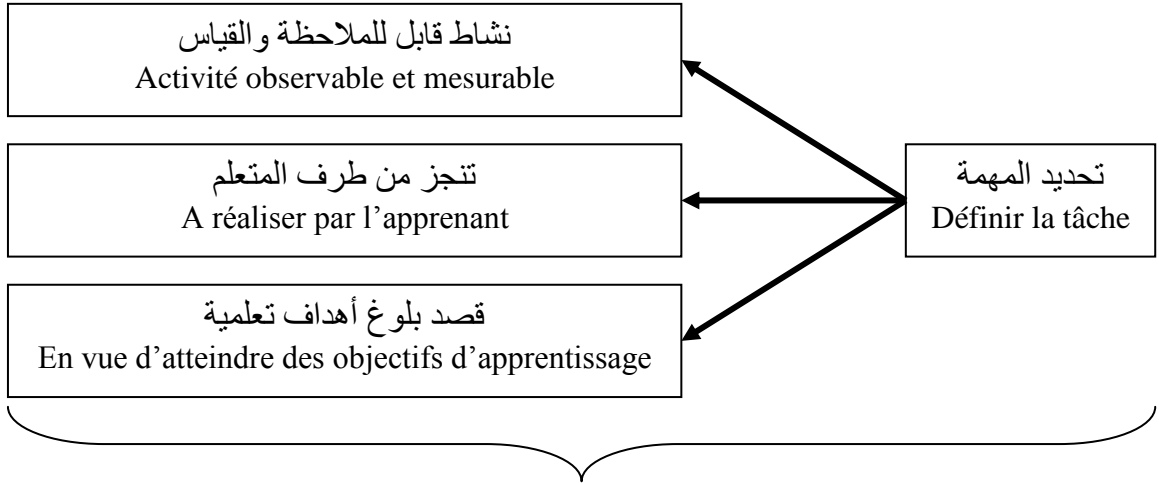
تحديد المهمة
Définir la tâche

نشاط قابل للملاحظة والقياس
Activité observable et mesurable

تنجز من طرف المتعلم
A réaliser par l’apprenant

قصد بلوغ أهداف تعلمية
En vue d’atteindre des objectifs d’apprentissage